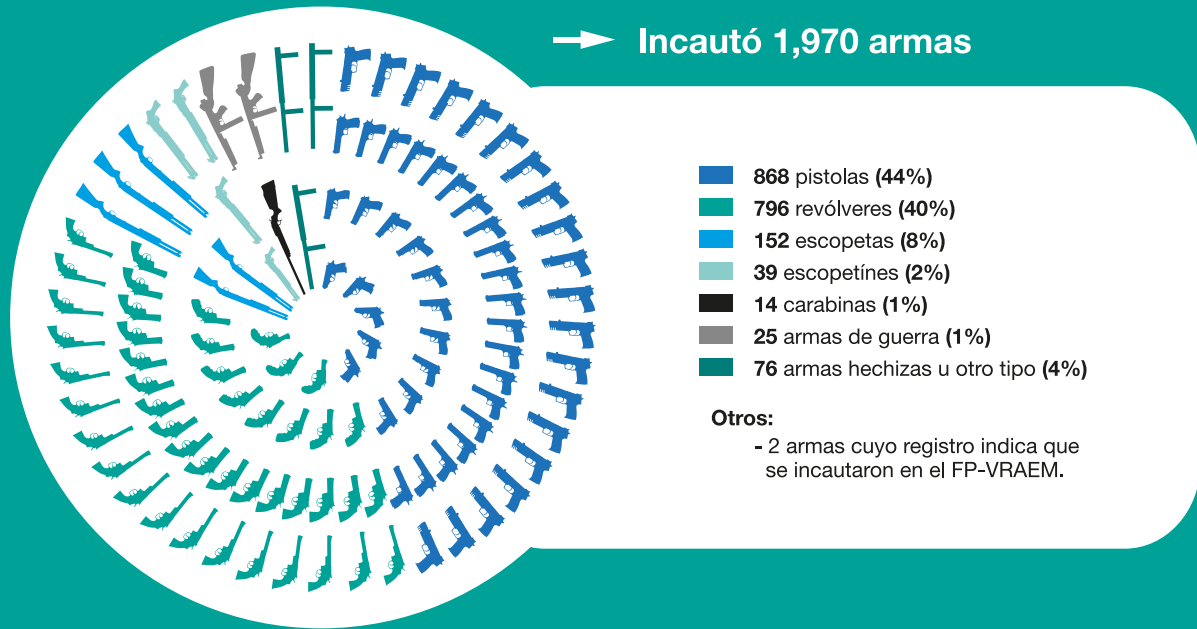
Incautó 1,970 armas

868 pistolas (44%)
796 revólveres (40%)
152 escopetas (8%)
39 escopetínes (2%)
14 carabinas (1%)
25 armas de guerra (1%)
76 armas hechizas u otro tipo (4%)

Otros:
- 2 armas cuyo registro indica que se incautaron en el FP-VRAEM.